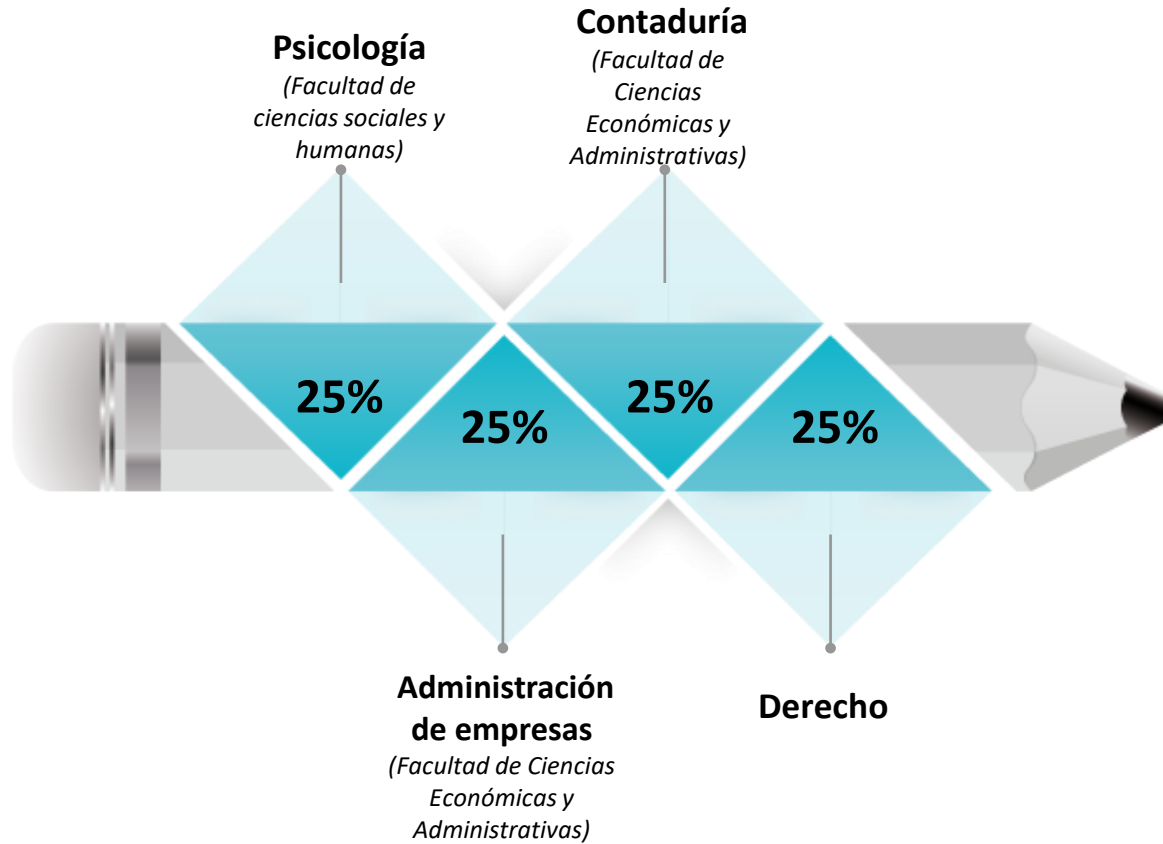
Psicología
(Facultad de ciencias sociales y humanas)

Contaduría
(Facultad de Ciencias Económicas y Administrativas)

25%

25%

25%

25%

Administración de empresas
(Facultad de Ciencias Económicas y Administrativas)

Derecho